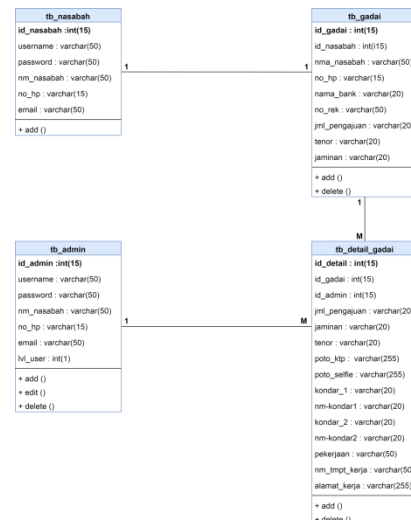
tb_nasabah
id_nasabah :int(15)
username : varchar(50)
password : varchar(50)
nm_nasabah : varchar(50)
no_hp : varchar(15)
email : varchar(50)
+ add ()

1

1

tb_gadai
id_gadai : int(15)
id_nasabah : int(i15)
nma_nasabah : varchar(50)
no_hp : varchar(15)
nama_bank : varchar(20)
no_rek : varchar(50)
jml_pengajuan : varchar(20)
tenor : varchar(20)
jaminan : varchar(20)
+ add ()
+ delete ()

1

M

tb_admin
id_admin :int(15)
username : varchar(50)
password : varchar(50)
nm_nasabah : varchar(50)
no_hp : varchar(15)
email : varchar(50)
lvl_user : int(1)
+ add ()
+ edit ()
+ delete ()

1

M

tb_detail_gadai
id_detail : int(15)
id_gadai : int(15)
id_admin : int(15)
jml_pengajuan : varchar(20)
jaminan : varchar(20)
tenor : varchar(20)
poto_ktp : varchar(255)
poto_selfie : varchar(255)
kondar_1 : varchar(20)
nm-kondar1 : varchar(20)
kondar_2 : varchar(20)
nm-kondar2 : varchar(20)
pekerjaan : varchar(50)
nm_tmpt_kerja : varchar(50)
alamat_kerja : varchar(255)
+ add ()
+ delete ()